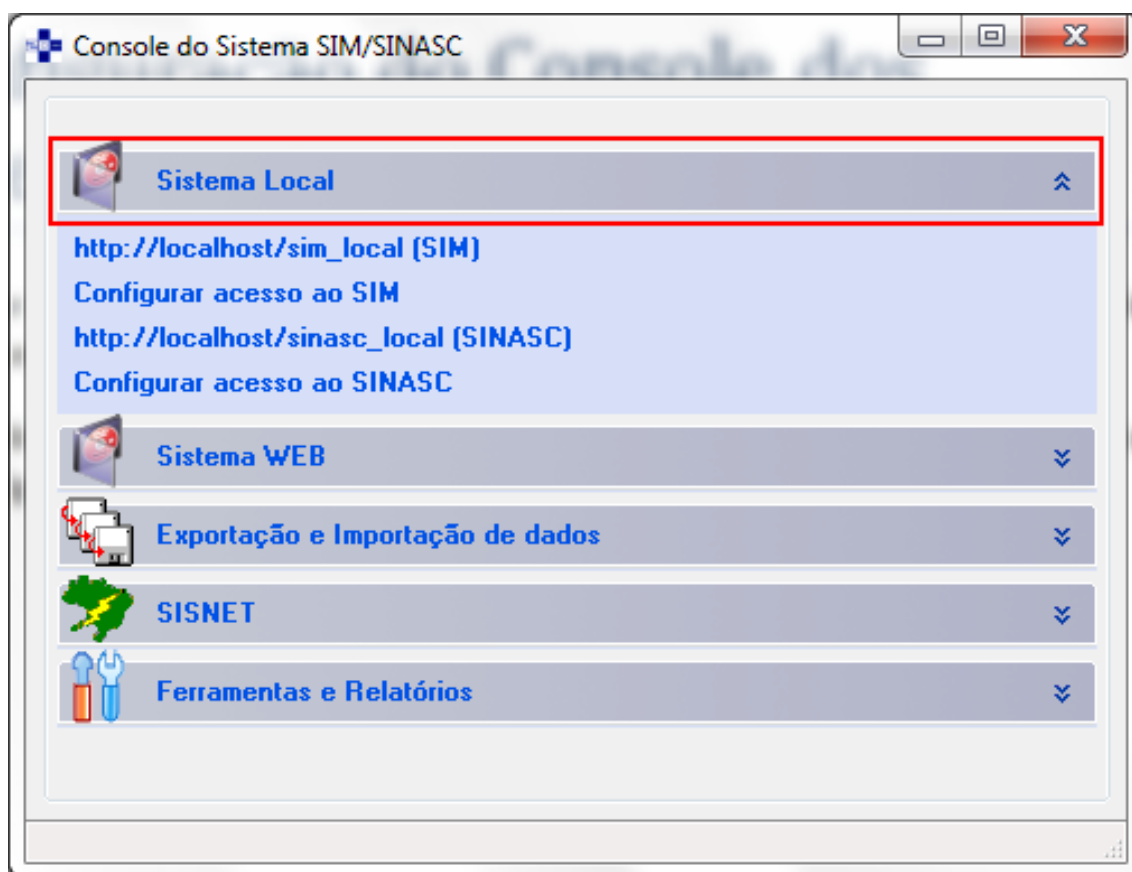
Console do Sistema SIM/SINASC

Sistema Local

http://localhost/sim_local (SIM)

Configurar acesso ao SIM

http://localhost/sinasc_local (SINASC)

Configurar acesso ao SINASC

Sistema WEB

Exportação e Importação de dados

SISNET

Ferramentas e Relatórios